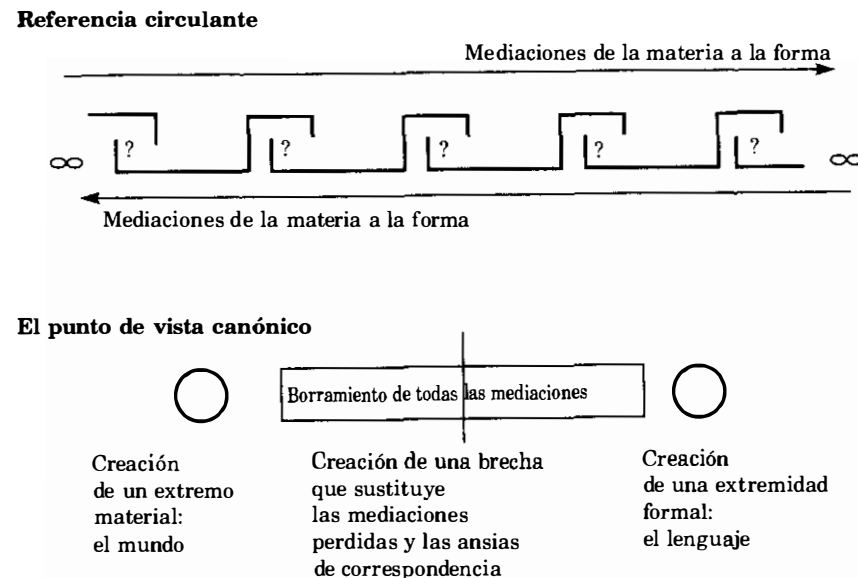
Referencia circulante

Mediaciones de la materia a la forma

$\infty$ ? ? ? ? ? $\infty$

Mediaciones de la materia a la forma

El punto de vista canónico

Borramiento de todas las mediaciones

Creación de un extremo material: el mundo

Creación de una brecha que sustituye las mediaciones perdidas y las ansias de correspondencia

Creación de una extremidad formal: el lenguaje